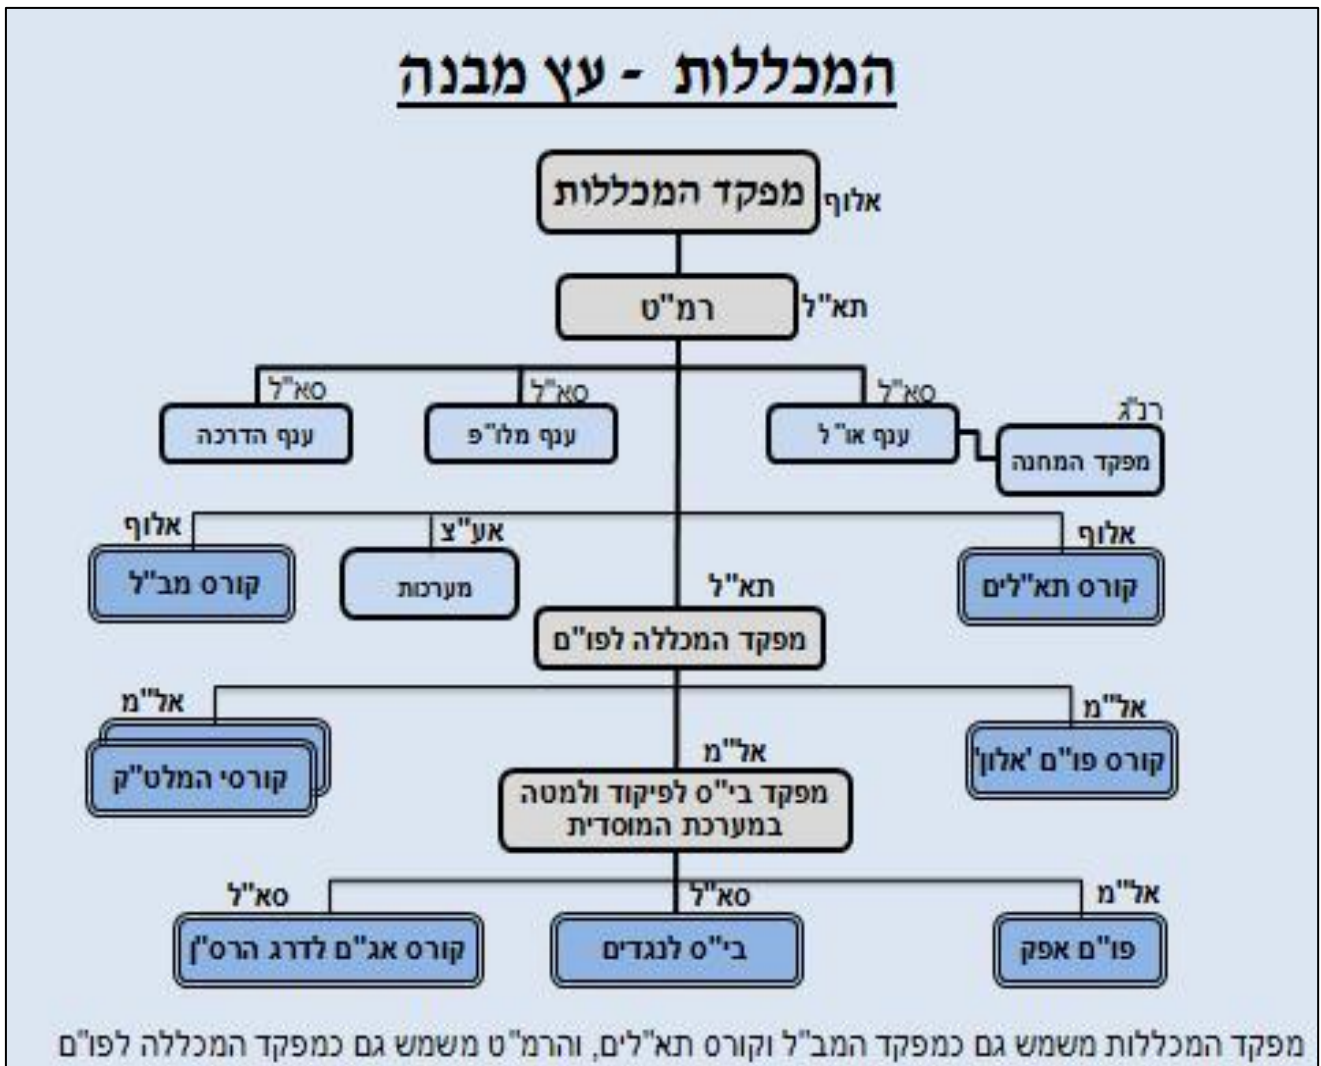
המכללות - עץ מבנה

אלוף
מפקד המכללות

תא"ל
רמ"ט

סא"ל
ענף הדרכה

סא"ל
ענף מלו"פ

סא"ל
ענף או"ל

רנ"ג
מפקד המחנה

אלוף
קורס מב"ל

אע"צ
מערכות

אלוף
קורס תא"לים

תא"ל
מפקד המכללה לפו"ם

אל"מ
קורסי המלט"ק

אל"מ
קורס פו"ם 'אלון'

אל"מ
מפקד בי"ס לפיקוד ולמטה במערכת המוסדית

סא"ל
קורס אג"ם לדרג הרס"ן

סא"ל
בי"ס לנגדים

אל"מ
פו"ם אפק

מפקד המכללות משמש גם כמפקד המב"ל וקורס תא"לים, והרמ"ט משמש גם כמפקד המכללה לפו"ם